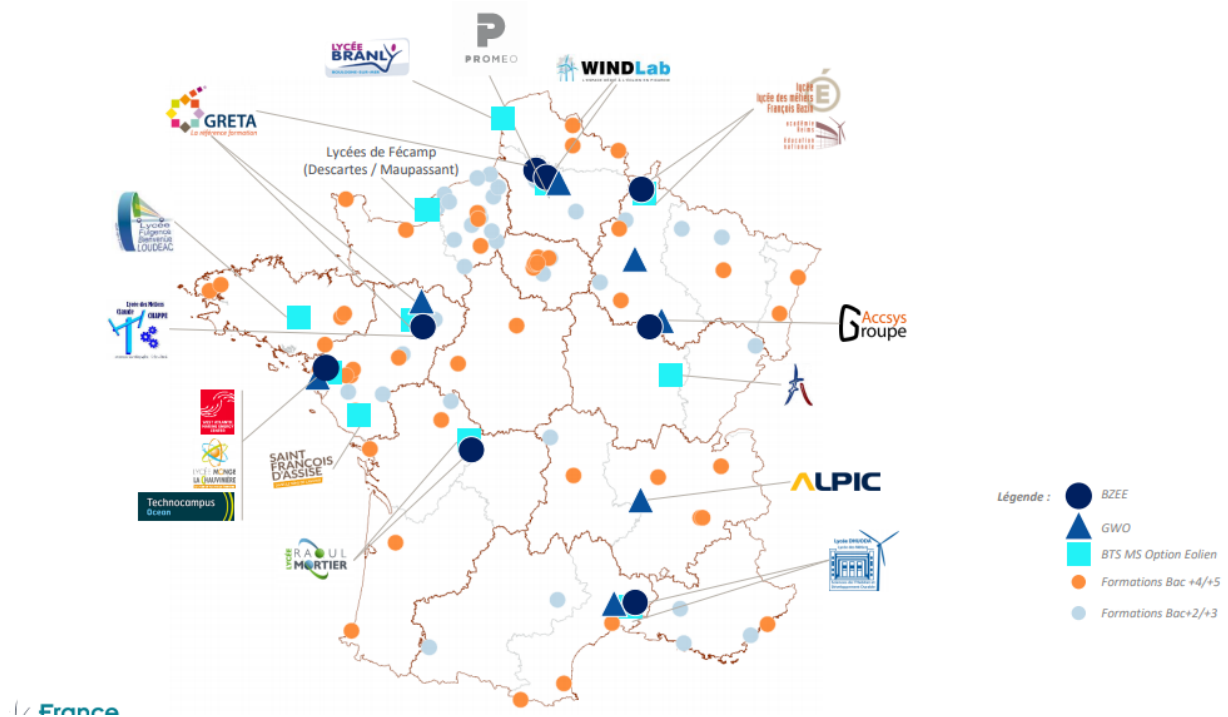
LYCÉE BRANLY
PROMEO
WINDLab
GRETA
La référence formation
Lycée des métiers François Bazin
Lycées de Fécamp (Descartes / Maupassant)
Lycée Fulgence Bienvenüe LOUDÉAC
Lycée des Métiers CLAUDE CHAPPE
Accsys Groupe
LYCÉE MONGE LA CHAUVINIÈRE
Technocampus Océan
SAINT FRANÇOIS D'ASSISE
ALPIC
LYCÉE RAOUL MORTIER
Légende :
BZEE
GWO
BTS MS Option Eolien
Formations Bac +4/+5
Formations Bac+2/+3
France